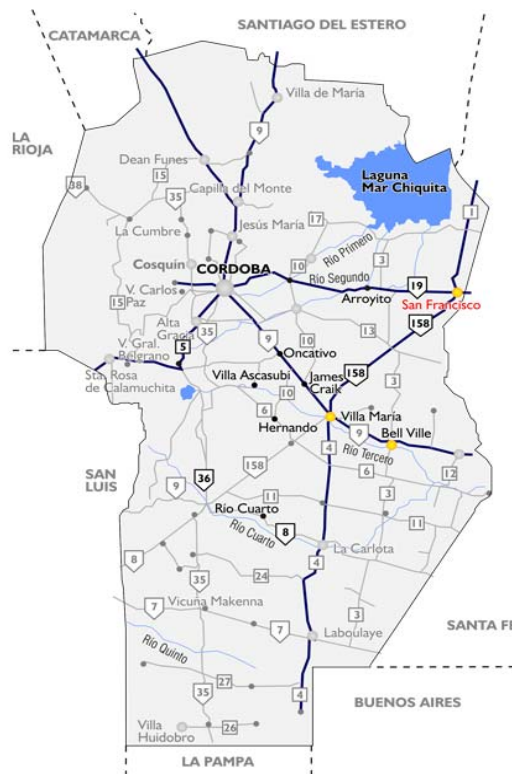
CATAMARCA
SANTIAGO DEL ESTERO
LA RIOJA
Villa de María
9
Dean Funes
15
Capilla del Monte
35
38
Laguna Mar Chiquita
1
Jesús María
17
La Cumbre
Río Primero
Cosquín
CORDOBA
10
3
Río Segundo
19
V. Carlos Paz
15
Arroyito
San Francisco
Alta Gracia
35
9
10
13
158
V. Gral. Belgrano
5
Oncativo
Sta Rosa de Calamuchita
Villa Ascasubi
James Craik
158
3
6
10
Hernando
Villa María
9
Bell Ville
6
Río Tercero
4
12
SAN LUIS
36
158
9
3
11
Río Cuarto
11
Río Cuarto
8
8
La Carlota
4
35
24
7
Vicuña Makenna
3
7
Laboulaye
SANTA FE
Río Quinto
27
35
4
BUENOS AIRES
Villa Huidobro
26
LA PAMPA